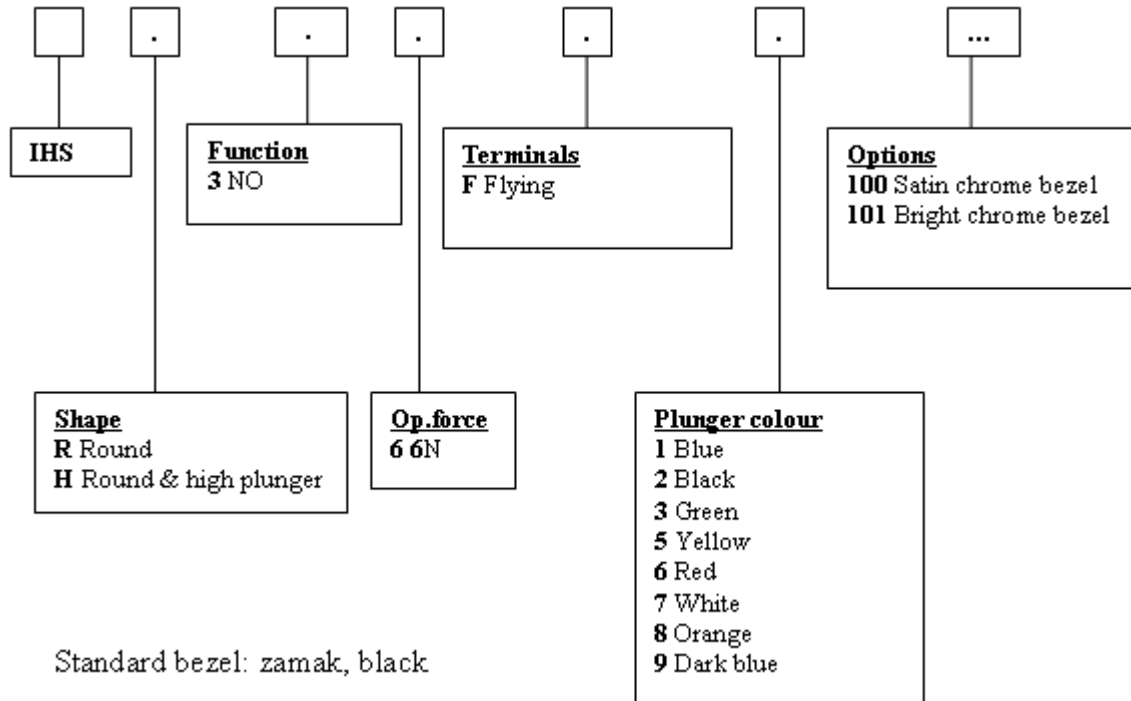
. . . . . ...

IHS

Function
3 NO

Terminals
F Flying

Options
100 Satin chrome bezel
101 Bright chrome bezel

Shape
R Round
H Round & high plunger

Op.force
6 6N

Plunger colour
1 Blue
2 Black
3 Green
5 Yellow
6 Red
7 White
8 Orange
9 Dark blue

Standard bezel: zamak, black